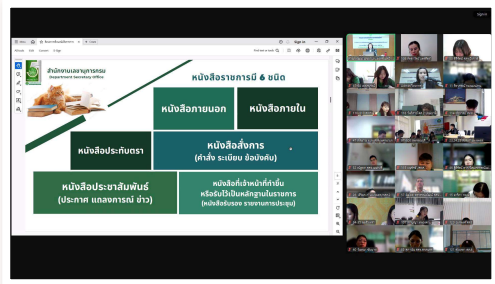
สำนักงานเลขานุการกรม
Department Secretary Office

หนังสือราชการมี 6 ชนิด

หนังสือภายนอก

หนังสือภายใน

หนังสือประทับตรา

หนังสือสั่งการ
(คำสั่ง ระเบียบ ข้อบังคับ)

หนังสือประชาสัมพันธ์
(ประกาศ แถลงการณ์ ข่าว)

หนังสือที่เจ้าหน้าที่ทำขึ้น
หรือรับไว้เป็นหลักฐานในราชการ
(หนังสือรับรอง รายงานการประชุม)